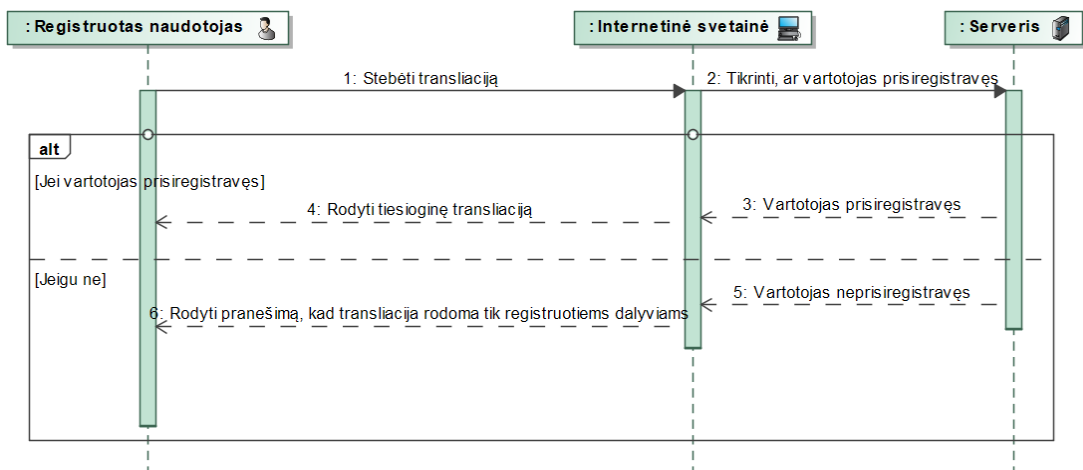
: Registruotas naudotojas

: Internetinė svetainė

: Serveris

1: Stebėti transliaciją

2: Tikrinti, ar vartotojas prisiregistravęs

alt

[Jei vartotojas prisiregistravęs]

4: Rodyti tiesioginę transliaciją

3: Vartotojas prisiregistravęs

[Jeigu ne]

5: Vartotojas neprisiregistravęs

6: Rodyti pranešimą, kad transliacija rodoma tik registruotiems dalyviams